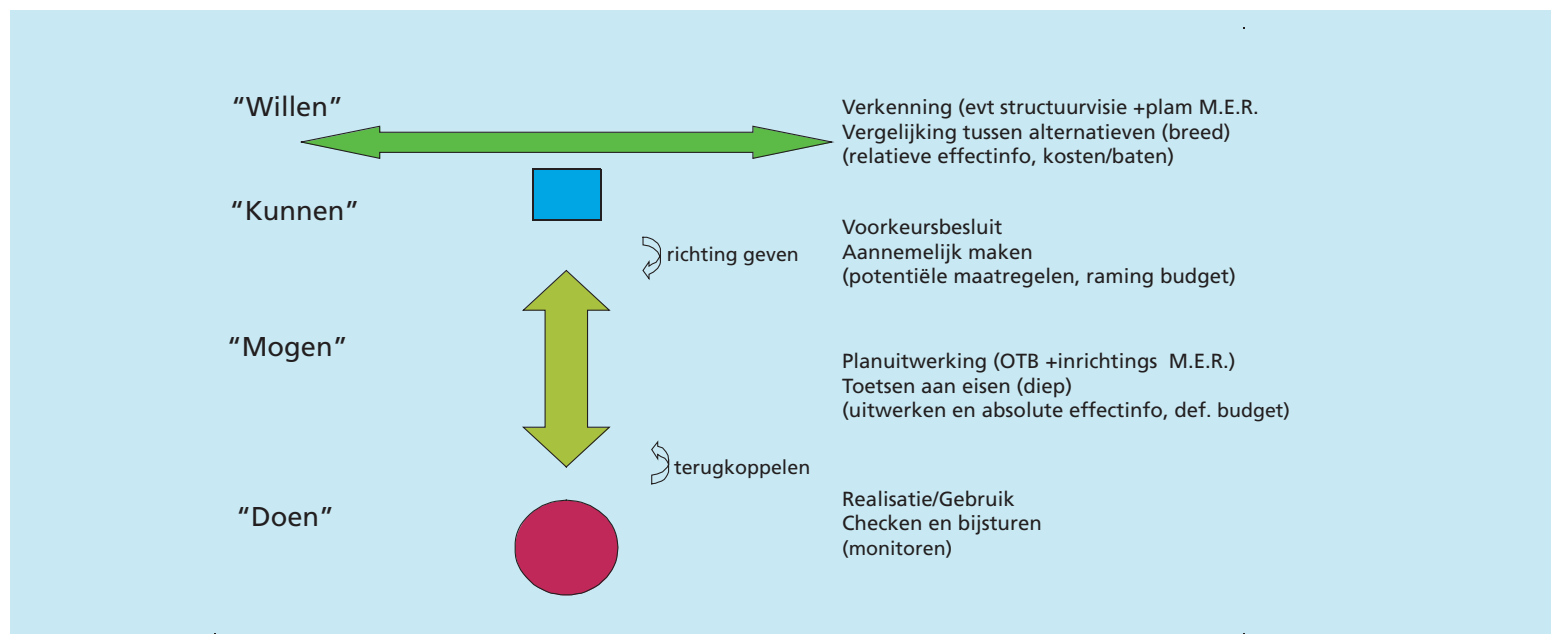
"Willen"

Verkenning (evt structuurvisie +plam M.E.R.
Vergelijking tussen alternatieven (breed)
(relatieve effectinfo, kosten/baten)

"Kunnen"

richting geven

Voorkeursbesluit
Aannemelijk maken
(potentiële maatregelen, raming budget)

"Mogen"

Planuitwerking (OTB +inrichtings M.E.R.)
Toetsen aan eisen (diep)
(uitwerken en absolute effectinfo, def. budget)

terugkoppelen

"Doen"

Realisatie/Gebruik
Checken en bijsturen
(monitoren)